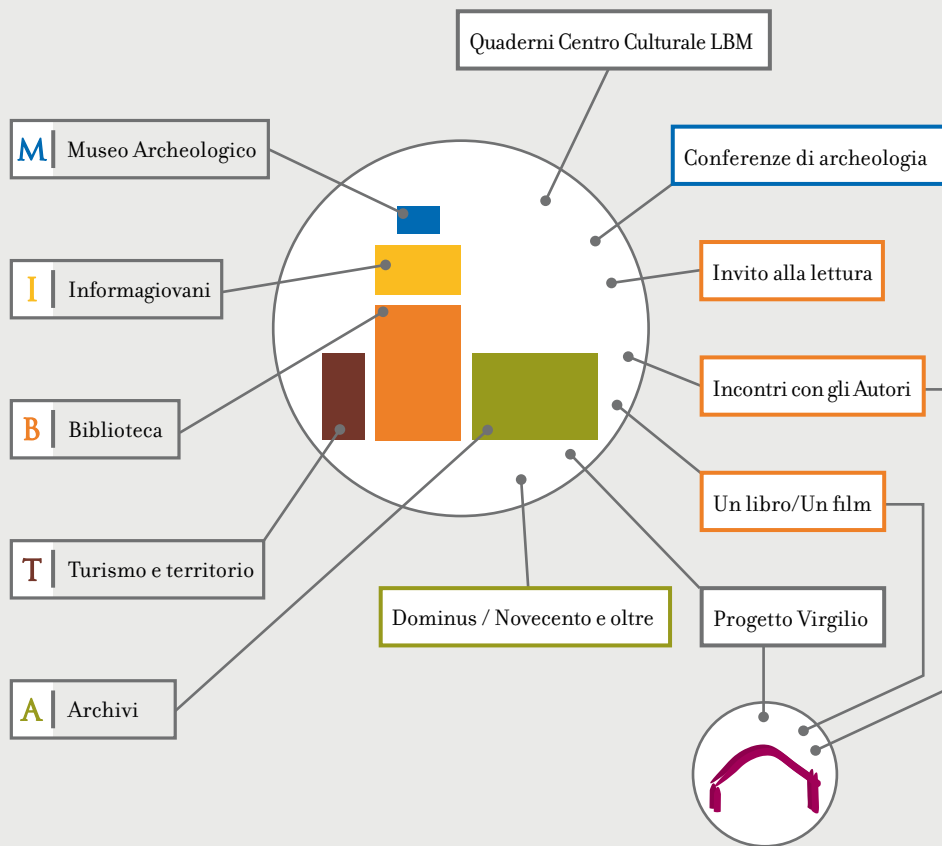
Quaderni Centro Culturale LBM

M Museo Archeologico

Conferenze di archeologia

I Informagiovani

Invito alla lettura

B Biblioteca

Incontri con gli Autori

Un libro/Un film

T Turismo e territorio

Dominus / Novecento e oltre

Progetto Virgilio

A Archivi